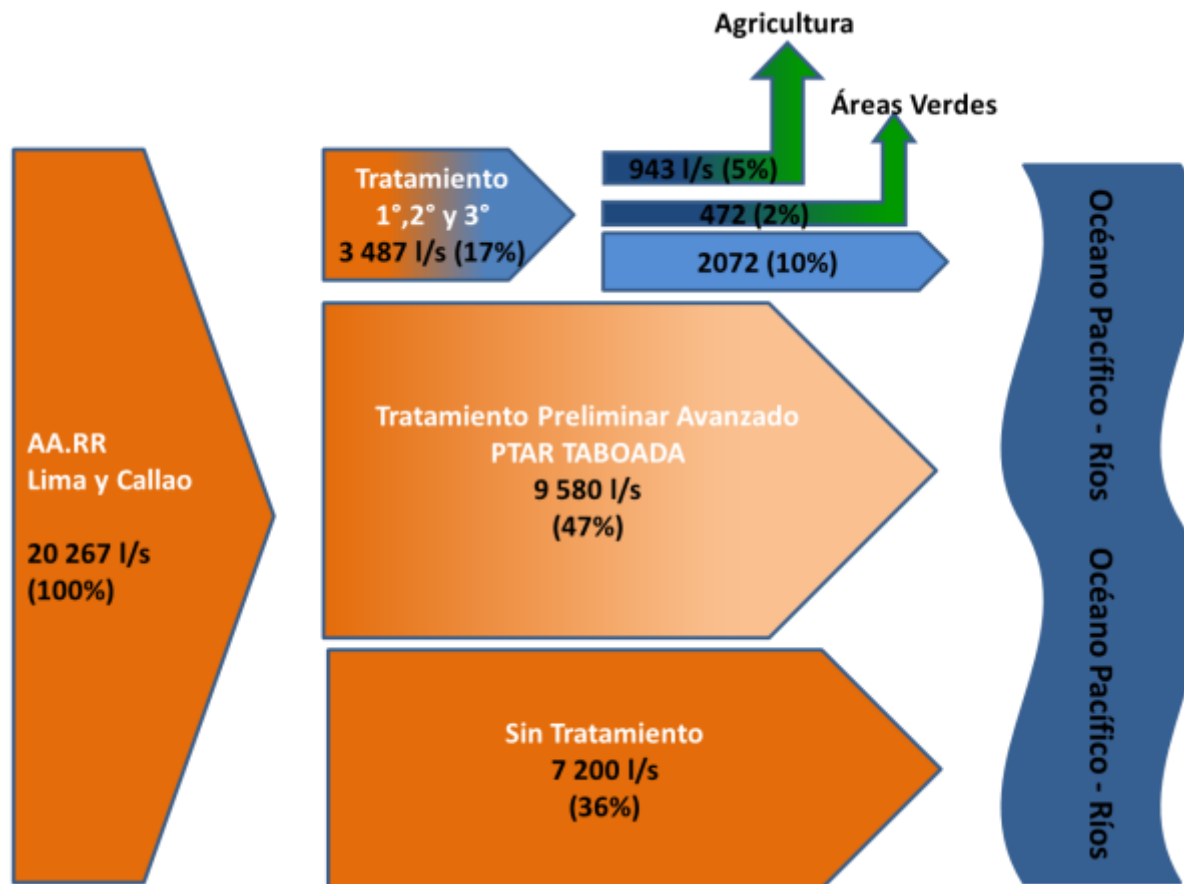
Agricultura

Áreas Verdes

AA.RR
Lima y Callao

20 267 l/s
(100%)

Tratamiento
1°,2° y 3°
3 487 l/s (17%)

943 l/s (5%)

472 (2%)

2072 (10%)

Tratamiento Preliminar Avanzado
PTAR TABOADA
9 580 l/s
(47%)

Sin Tratamiento
7 200 l/s
(36%)

Océano Pacífico - Ríos

Océano Pacífico - Ríos